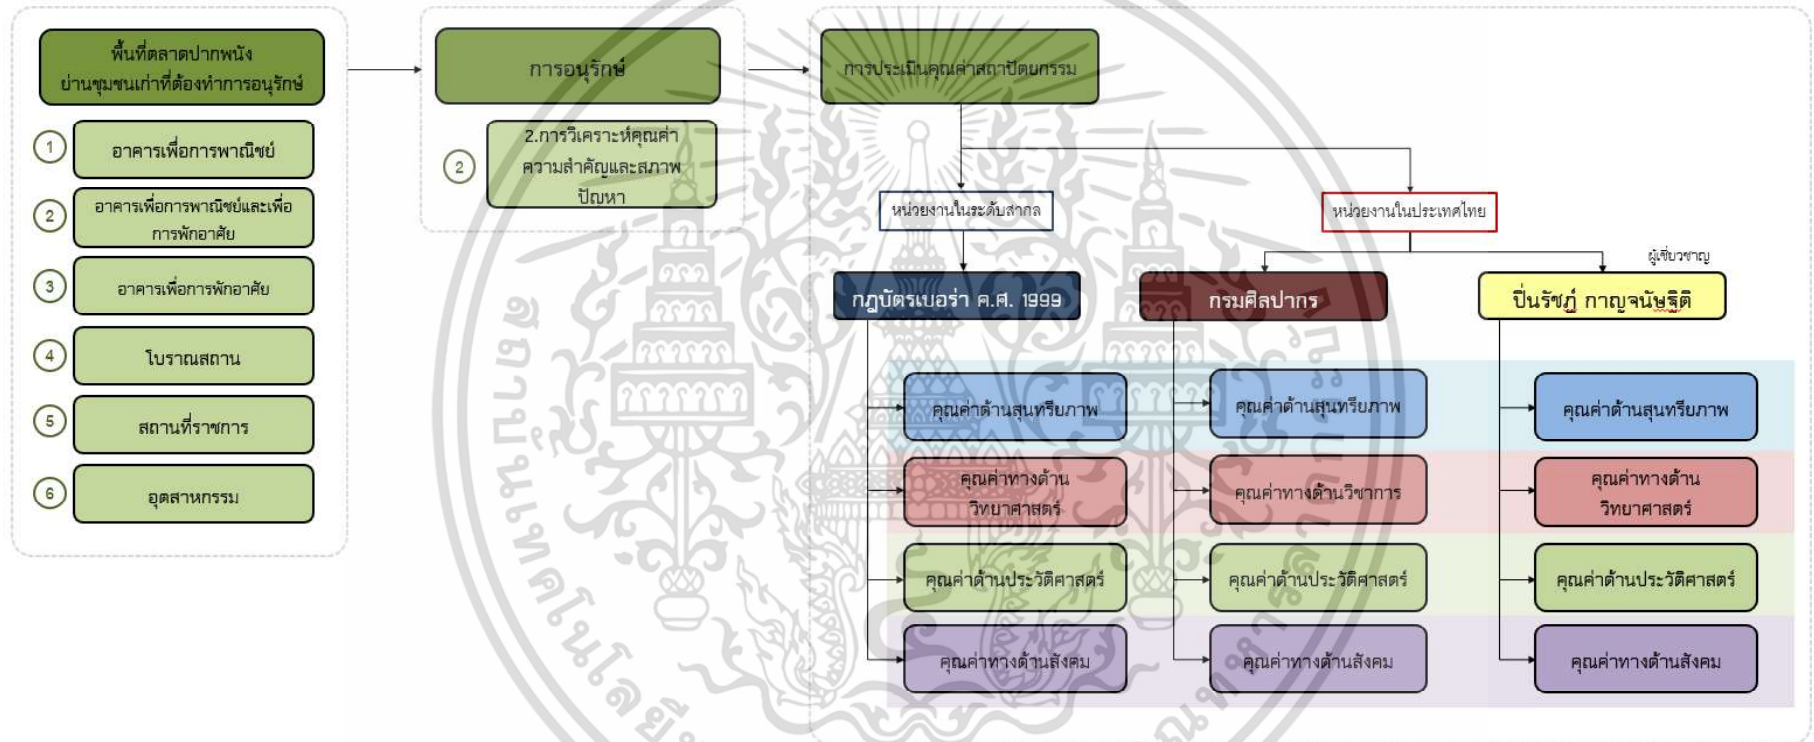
พื้นที่ตลาดปากพนัง ย่านชุมชนเก่าที่ต้องทำการอนุรักษ์

1 อาคารเพื่อการพาณิชย์

2 อาคารเพื่อการพาณิชย์และเพื่อการพักอาศัย

3 อาคารเพื่อการพักอาศัย

4 โบราณสถาน

5 สถานที่ราชการ

6 อุตสาหกรรม

การอนุรักษ์

2 2.การวิเคราะห์คุณค่า ความสำคัญและสภาพปัญหา

การประเมินคุณค่าสถาปัตยกรรม

หน่วยงานในระดับสากล

หน่วยงานในประเทศไทย

ผู้เชี่ยวชาญ

กฎบัตรเบอร่า ค.ศ. 1999

กรมศิลปากร

ปิ่นรัชฎ์ กาญจนัษฐิติ

คุณค่าด้านสุนทรียภาพ

คุณค่าทางด้านวิทยาศาสตร์

คุณค่าด้านประวัติศาสตร์

คุณค่าทางด้านสังคม

คุณค่าด้านสุนทรียภาพ

คุณค่าทางด้านวิชาการ

คุณค่าด้านประวัติศาสตร์

คุณค่าทางด้านสังคม

คุณค่าด้านสุนทรียภาพ

คุณค่าทางด้านวิทยาศาสตร์

คุณค่าด้านประวัติศาสตร์

คุณค่าทางด้านสังคม